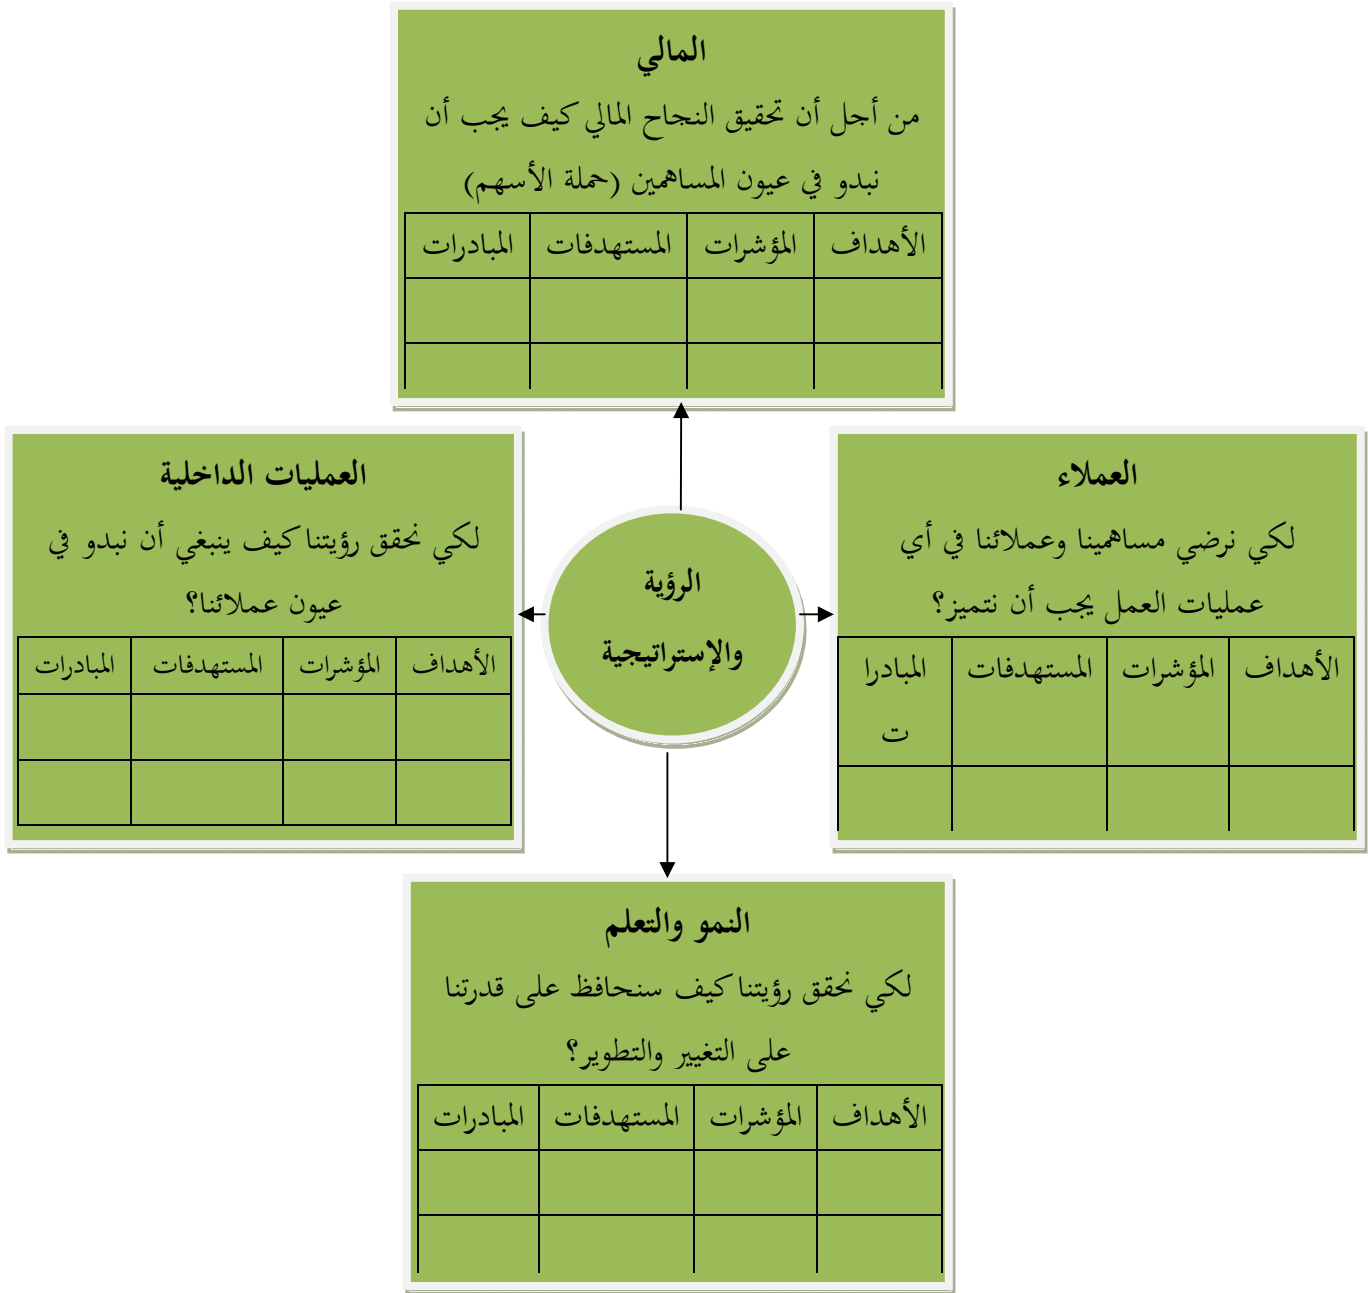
المالي

من أجل أن تحقيق النجاح المالي كيف يجب أن نبدو في عيون المساهمين (حملة الأسهم)

| الأهداف | المؤشرات | المستهدفات | المبادرات |
|---|---|---|---|
| | | | |
| | | | |

العمليات الداخلية

لكي نحقق رؤيتنا كيف ينبغي أن نبدو في عيون عملائنا؟

| الأهداف | المؤشرات | المستهدفات | المبادرات |
|---|---|---|---|
| | | | |
| | | | |

الرؤية والإستراتيجية

العملاء

لكي نرضي مساهمينا وعملائنا في أي عمليات العمل يجب أن نتميز؟

| الأهداف | المؤشرات | المستهدفات | المبادرات |
|---|---|---|---|
| | | | |

النمو والتعلم

لكي نحقق رؤيتنا كيف سنحافظ على قدرتنا على التغيير والتطوير؟

| الأهداف | المؤشرات | المستهدفات | المبادرات |
|---|---|---|---|
| | | | |
| | | | |